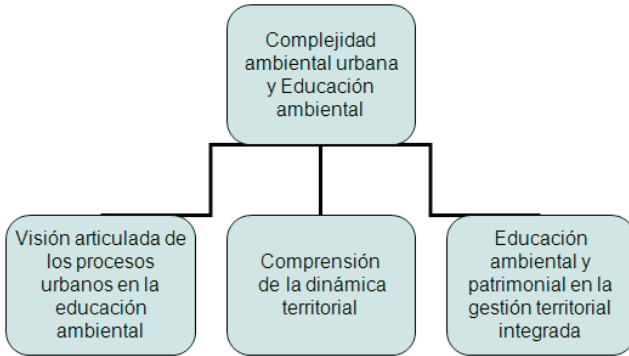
Complejidad ambiental urbana y Educación ambiental

Visión articulada de los procesos urbanos en la educación ambiental

Comprensión de la dinámica territorial

Educación ambiental y patrimonial en la gestión territorial integrada